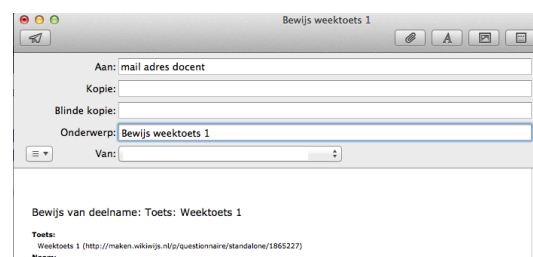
Bewijs weektoets 1

Aan: mail adres docent

Kopie:

Blinde kopie:

Onderwerp: Bewijs weektoets 1

Van:

Bewijs van deelname: Toets: Weektoets 1

Toets:
Weektoets 1 (http://maken.wikiwijs.nl/p/questionnaire/standalone/1865227)